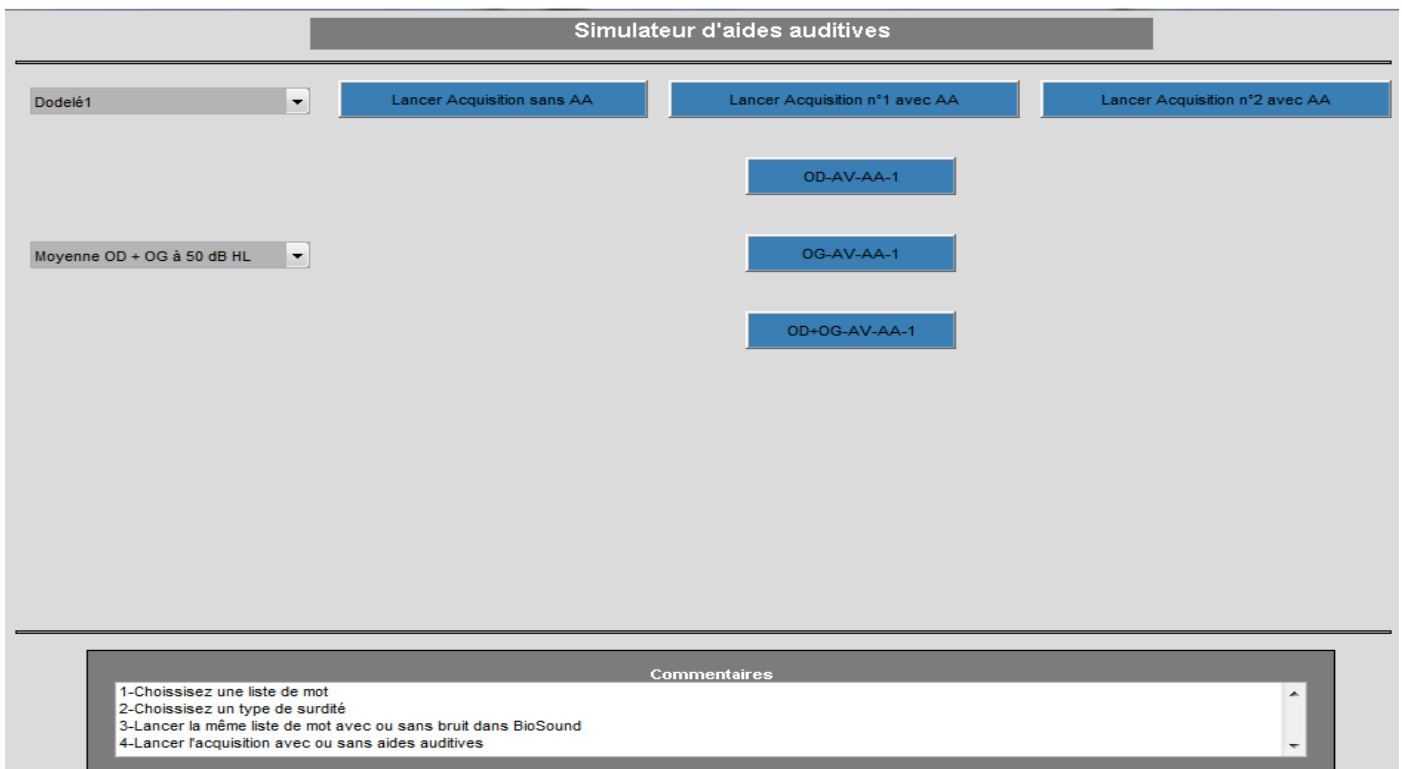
Simulateur d'aides auditives

Dodelé1

Lancer Acquisition sans AA

Lancer Acquisition n°1 avec AA

Lancer Acquisition n°2 avec AA

OD-AV-AA-1

Moyenne OD + OG à 50 dB HL

OG-AV-AA-1

OD+OG-AV-AA-1

Commentaires

1-Choisissez une liste de mot
2-Choisissez un type de surdité
3-Lancer la même liste de mot avec ou sans bruit dans BioSound
4-Lancer l'acquisition avec ou sans aides auditives